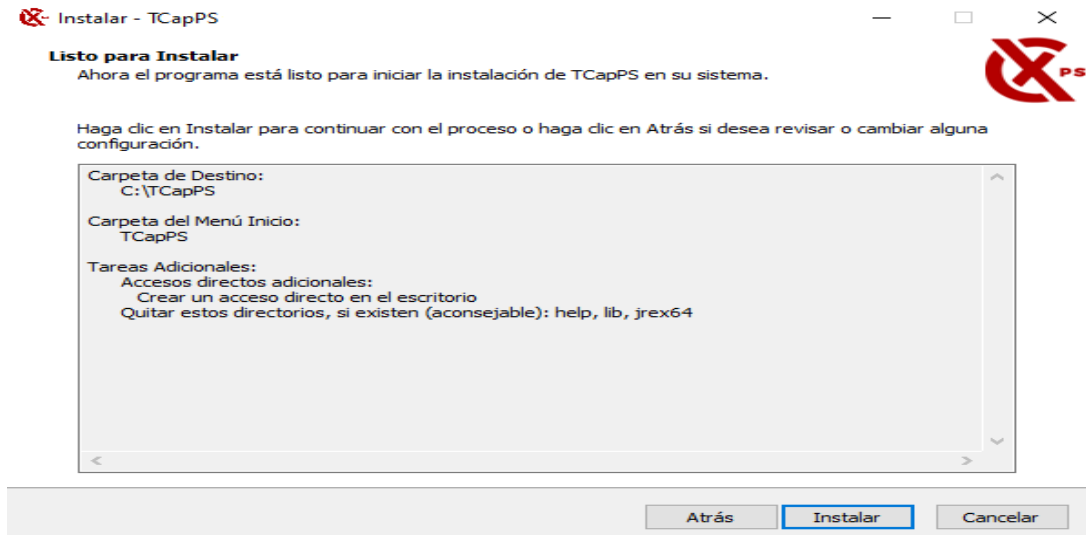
Instalar - TCapPS

Listo para Instalar
Ahora el programa está listo para iniciar la instalación de TCapPS en su sistema.

PS

Haga clic en Instalar para continuar con el proceso o haga clic en Atrás si desea revisar o cambiar alguna configuración.

Carpeta de Destino:
C:\TCapPS

Carpeta del Menú Inicio:
TCapPS

Tareas Adicionales:
Accesos directos adicionales:
Crear un acceso directo en el escritorio
Quitar estos directorios, si existen (aconsejable): help, lib, jrex64

Atrás
Instalar
Cancelar